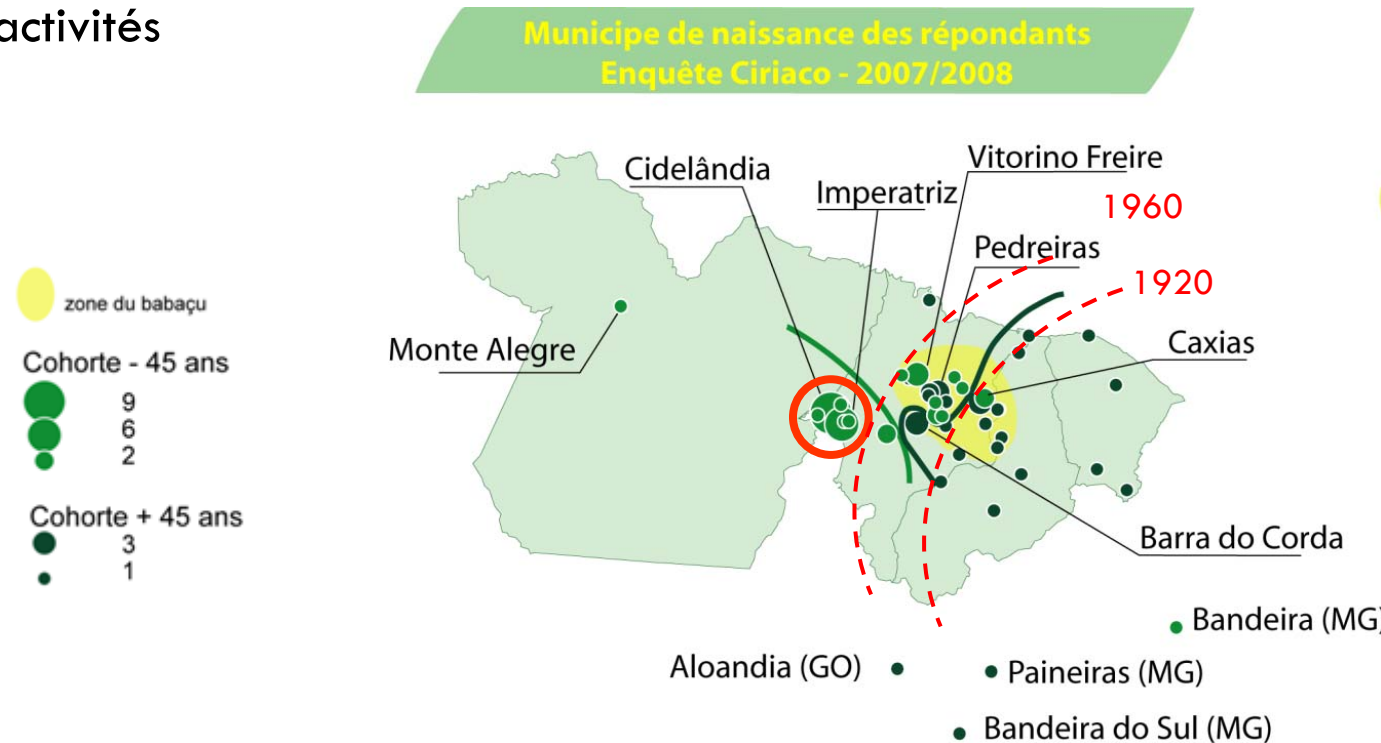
activités

Municipe de naissance des répondants
Enquête Ciriaco - 2007/2008

zone du babaçu

Cohorte - 45 ans
9
6
2

Cohorte + 45 ans
3
1

Cidelândia
Imperatriz
Vitorino Freire
1960
Pedreiras
1920
Monte Alegre
Caxias
Barra do Corda
Bandeira (MG)
Aloandia (GO)
Paineiras (MG)
Bandeira do Sul (MG)